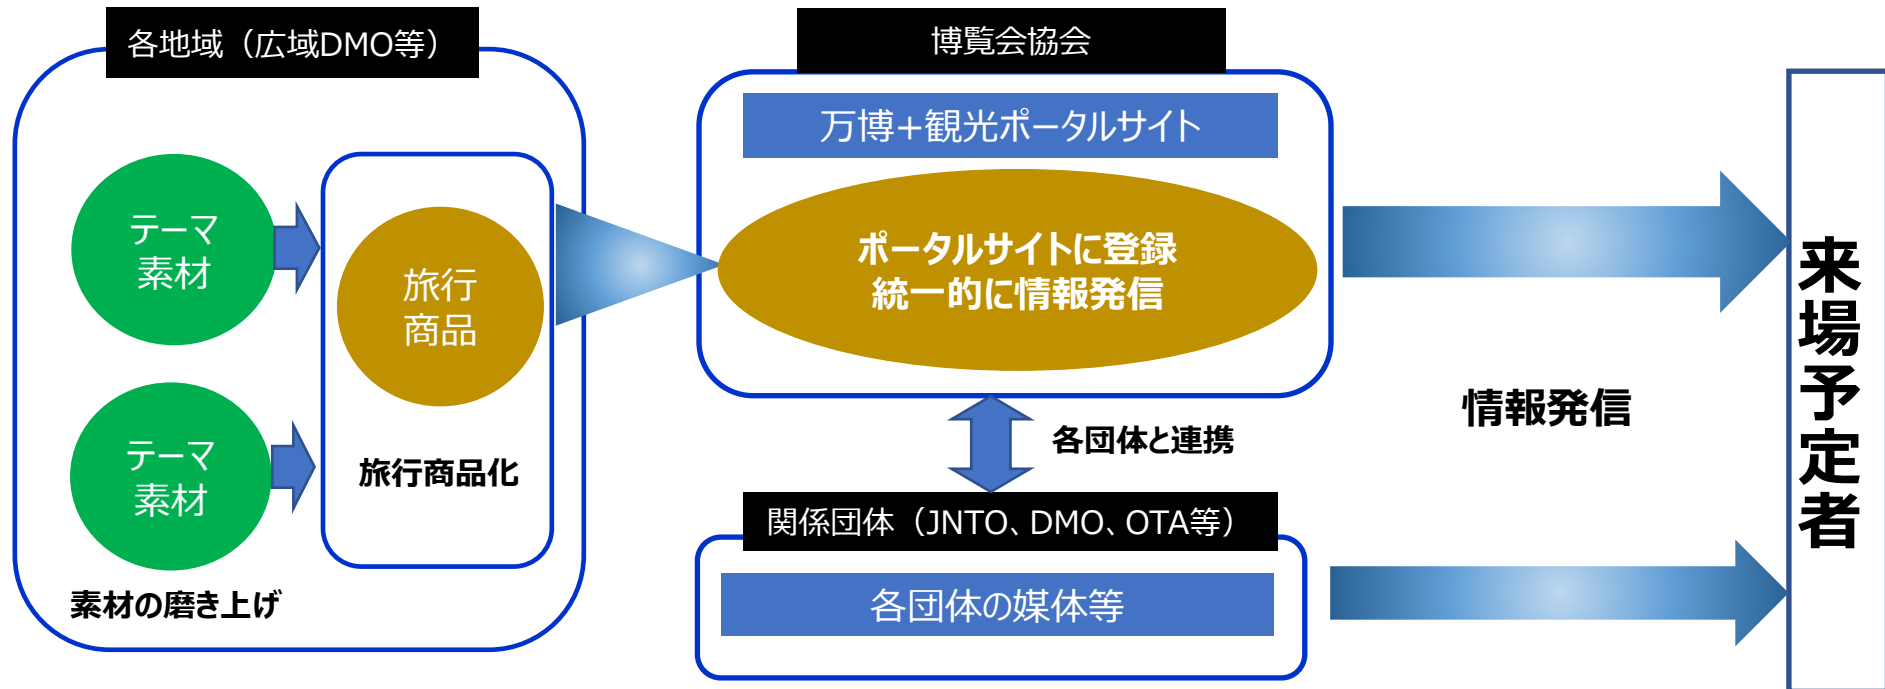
各地域（広域DMO等）

テーマ素材

テーマ素材

旅行商品

旅行商品化

素材の磨き上げ

博覧会協会

万博+観光ポータルサイト

ポータルサイトに登録
統一的に情報発信

各団体と連携

関係団体（JNTO、DMO、OTA等）

各団体の媒体等

情報発信

来場予定者